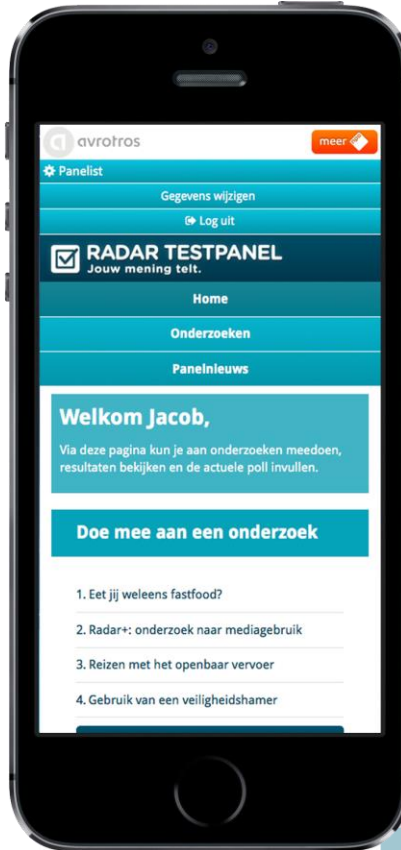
avrotros

meer

Panelist

Gegevens wijzigen

Log uit

RADAR TESTPANEL
Jouw mening telt.

Home

Onderzoeken

Panelnieuws

Welkom Jacob,

Via deze pagina kun je aan onderzoeken meedoen, resultaten bekijken en de actuele poll invullen.

Doe mee aan een onderzoek

1. Eet jij weleens fastfood?

2. Radar+: onderzoek naar mediagebruik

3. Reizen met het openbaar vervoer

4. Gebruik van een veiligheidshamer